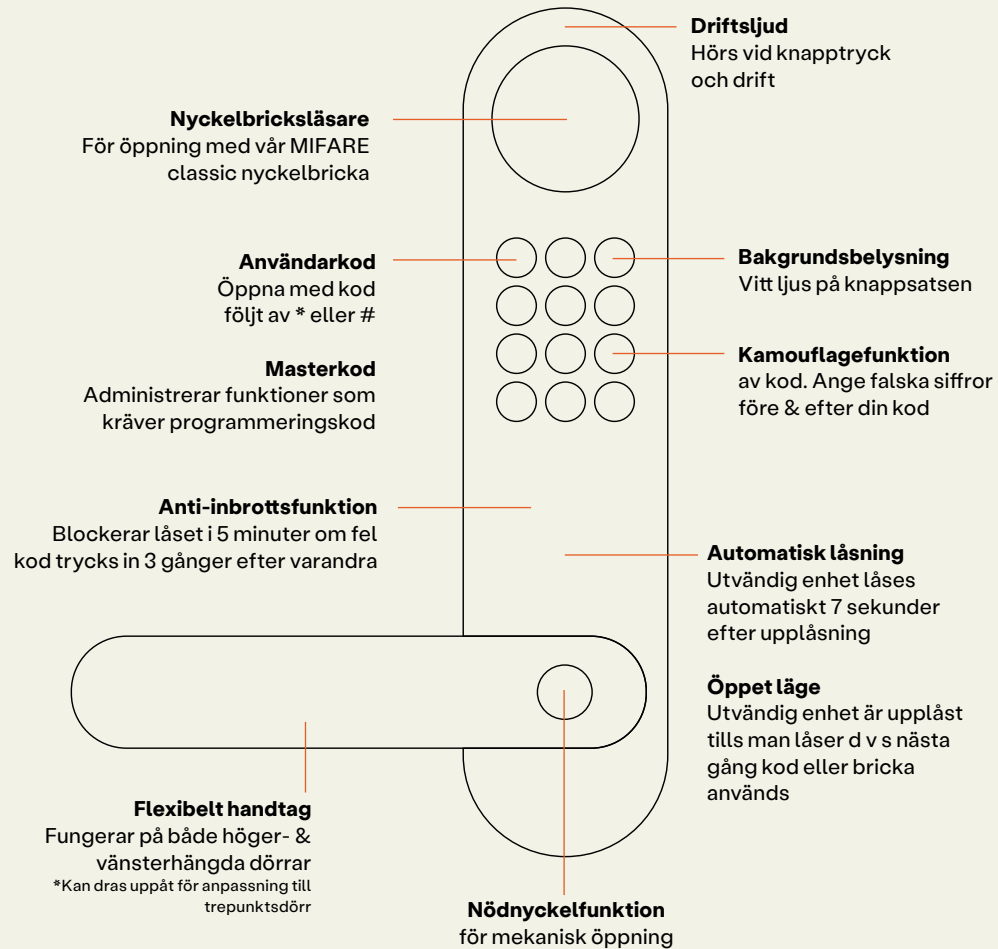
**Driftsljud**
Hörs vid knapptryck och drift

**Nyckelbricksläsare**
För öppning med vår MIFARE classic nyckelbricka

**Användarkod**
Öppna med kod följt av * eller #

**Bakgrundsbelysning**
Vitt ljus på knappsatsen

**Masterkod**
Administrerar funktioner som kräver programmeringskod

**Kamouflagefunktion**
av kod. Ange falska siffror före & efter din kod

**Anti-inbrottsfunktion**
Blockerar låset i 5 minuter om fel kod trycks in 3 gånger efter varandra

**Automatisk låsning**
Utvändig enhet låses automatiskt 7 sekunder efter upplåsning

**Öppet läge**
Utvändig enhet är upplåst tills man låser d v s nästa gång kod eller bricka används

**Flexibelt handtag**
Fungerar på både höger- & vänsterhängda dörrar
*Kan dras uppåt för anpassning till trepunktsdörr

**Nödnyckelfunktion**
för mekanisk öppning